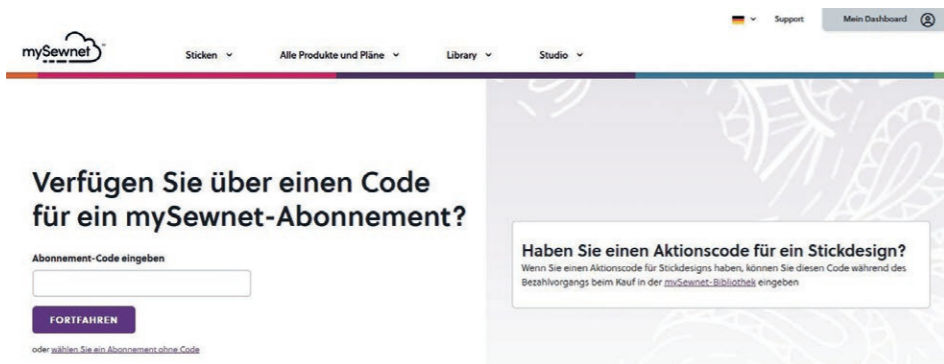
Support Mein Dashboard

mySewnet

Sticken Alle Produkte und Pläne Library Studio

Verfügen Sie über einen Code für ein mySewnet-Abonnement?

Abonnement-Code eingeben

FORTFAHREN

oder wählen Sie ein Abonnement ohne Code

Haben Sie einen Aktionscode für ein Stickdesign?

Wenn Sie einen Aktionscode für Stickdesigns haben, können Sie diesen Code während des Bezahlvorgangs beim Kauf in der mySewnet-Bibliothek eingeben